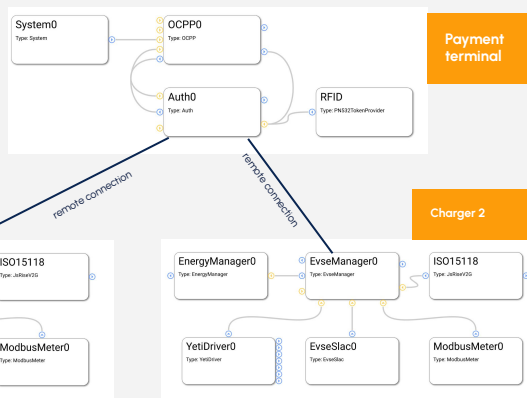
System0
Type: System

OCPP0
Type: OCPP

Payment terminal

Auth0
Type: Auth

RFID
Type: PN532TokenProvider

remote connection

remote connection

Charger 2

ISO15118
Type: JsRiseV2G

ModbusMeter0
Type: ModbusMeter

EnergyManager0
Type: EnergyManager

EvseManager0
Type: EvseManager

ISO15118
Type: JsRiseV2G

YetiDriver0
Type: YetiDriver

EvseSlac0
Type: EvseSlac

ModbusMeter0
Type: ModbusMeter